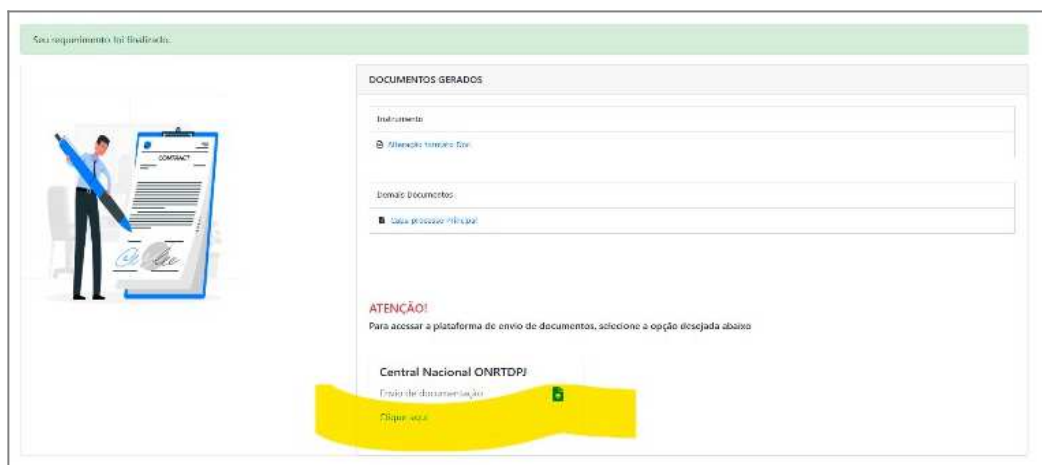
Seu requerimento foi finalizado.

CONTRACT

DOCUMENTOS GERADOS

Instrumento

Alteração Contrato Social

Demais Documentos

Capa processo Principal

ATENÇÃO!
Para acessar a plataforma de envio de documentos, selecione a opção desejada abaixo

Central Nacional ONRTDPJ
Envio de documentação
Clique aqui